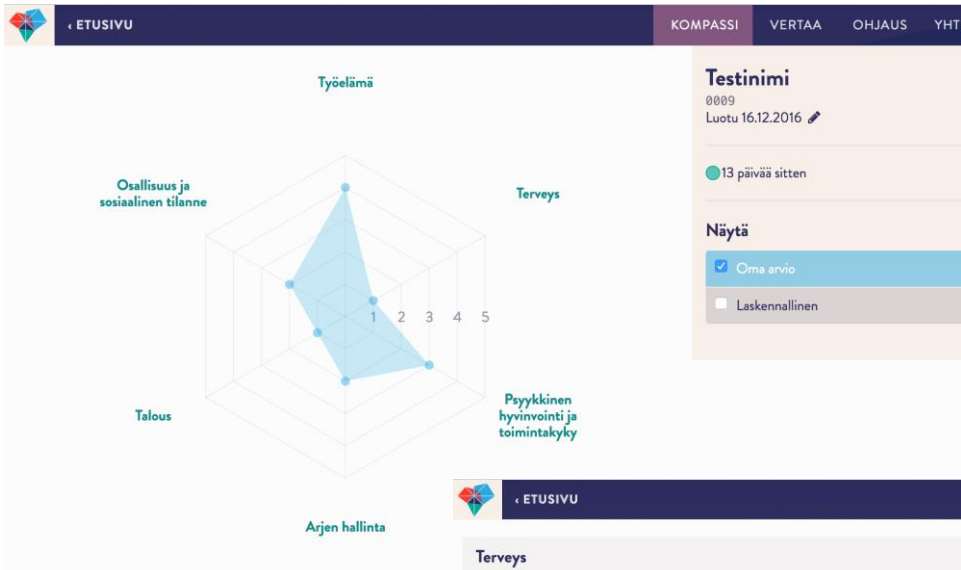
‹ ETUSIVU

KOMPASSI VERTAA OHJAUS YHT

Työelämä

Osallisuus ja sosiaalinen tilanne

Terveys

1 2 3 4 5

Talous

Psyykkinen hyvinvointi ja toimintakyky

Arjen hallinta

Testinimi
0009
Luotu 16.12.2016

13 päivää sitten

Näytä

Oma arvio

Laskennallinen

‹ ETUSIVU

Terveys